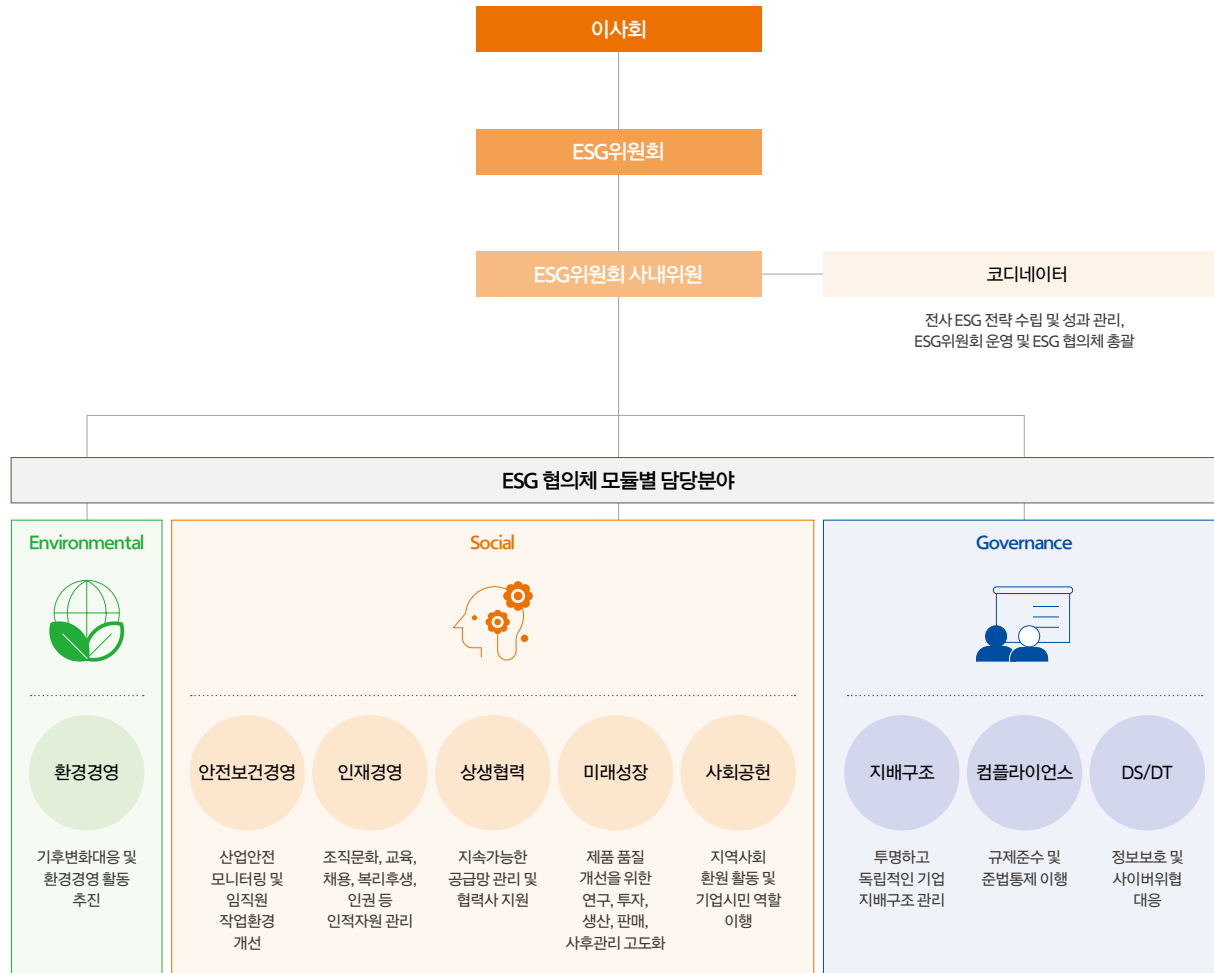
이사회

ESG위원회

ESG위원회 사내위원

코디네이터

전사 ESG 전략 수립 및 성과 관리, ESG위원회 운영 및 ESG 협의체 총괄

ESG 협의체 모듈별 담당분야

Environmental

환경경영

기후변화대응 및 환경경영 활동 추진

Social

안전보건경영

산업안전 모니터링 및 임직원 작업환경 개선

인재경영

조직문화, 교육, 채용, 복리후생, 인권 등 인적자원 관리

상생협력

지속가능한 공급망 관리 및 협력사 지원

미래성장

제품 품질 개선을 위한 연구, 투자, 생산, 판매, 사후관리 고도화

사회공헌

지역사회 환원 활동 및 기업시민 역할 이행

Governance

지배구조

투명하고 독립적인 기업 지배구조 관리

컴플라이언스

규제준수 및 준법통제 이행

DS/DT

정보보호 및 사이버위협 대응